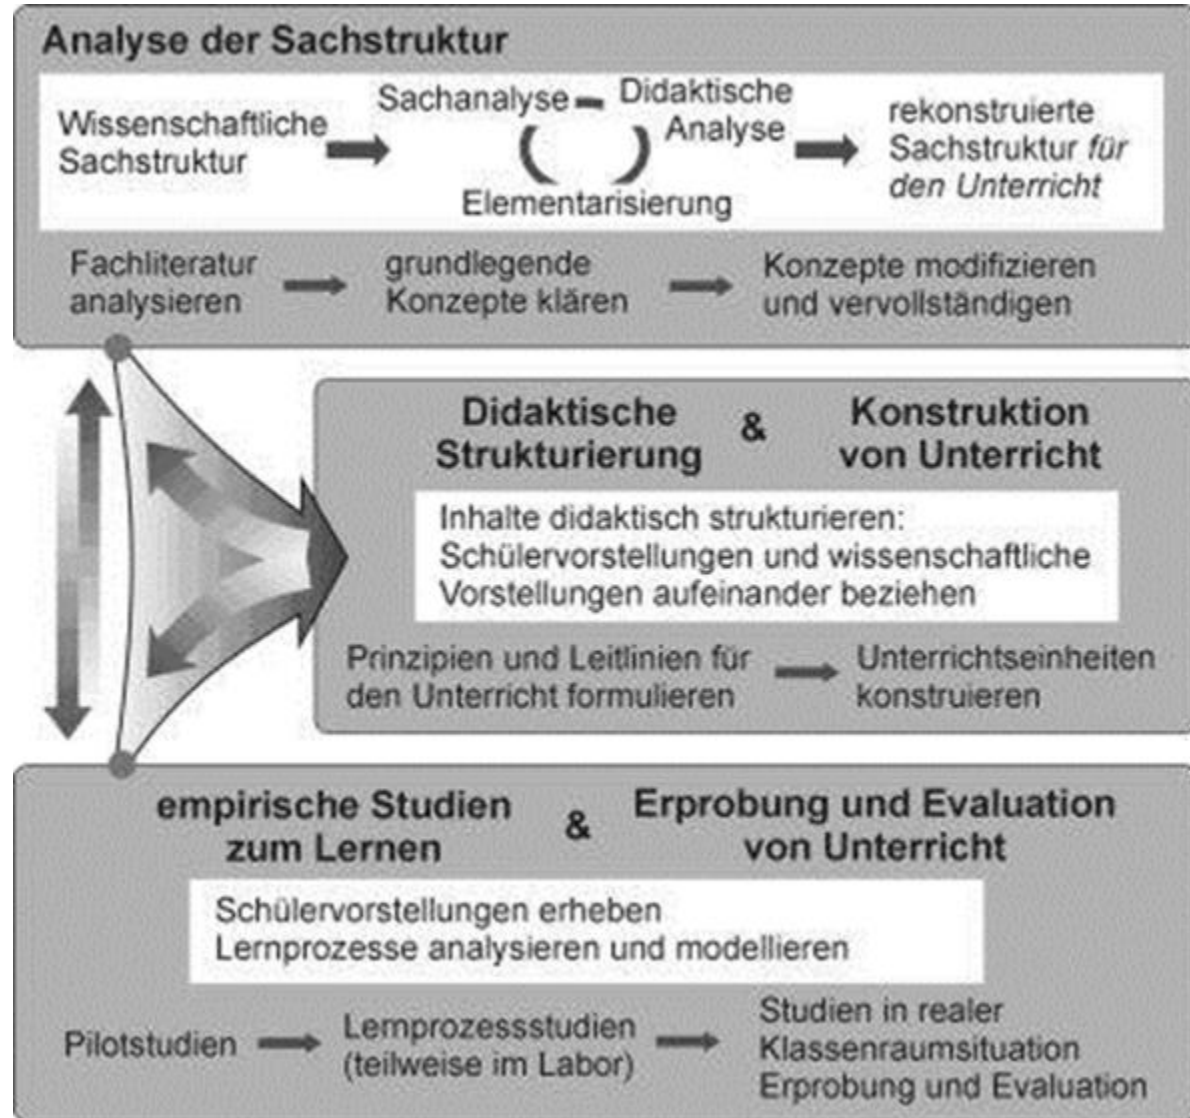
Analyse der Sachstruktur

Wissenschaftliche Sachstruktur

Sachanalyse – Didaktische Analyse

Elementarisierung

rekonstruierte Sachstruktur *für den Unterricht*

Fachliteratur analysieren

grundlegende Konzepte klären

Konzepte modifizieren und vervollständigen

Didaktische Strukturierung & Konstruktion von Unterricht

Inhalte didaktisch strukturieren: Schülervorstellungen und wissenschaftliche Vorstellungen aufeinander beziehen

Prinzipien und Leitlinien für den Unterricht formulieren

Unterrichtseinheiten konstruieren

empirische Studien zum Lernen & Erprobung und Evaluation von Unterricht

Schülervorstellungen erheben
Lernprozesse analysieren und modellieren

Pilotstudien

Lemprozessstudien (teilweise im Labor)

Studien in realer Klassenraumsituation
Erprobung und Evaluation